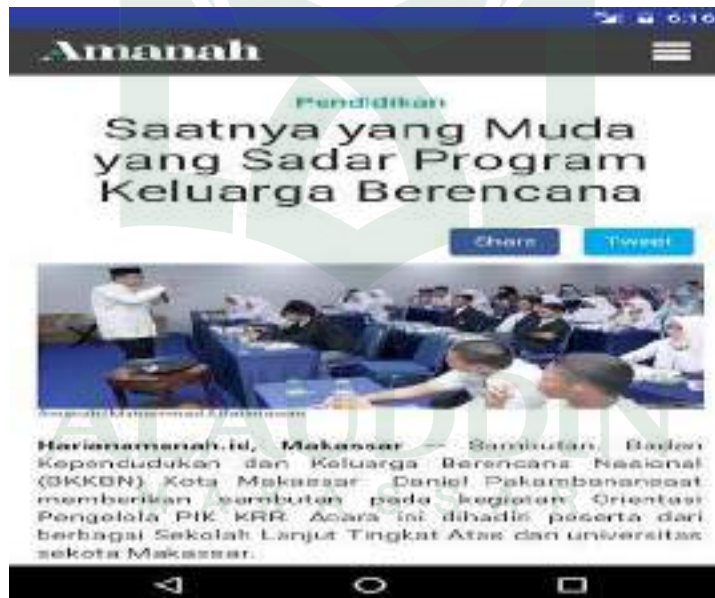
6:16

Amanah

Pendidikan

Saatnya yang Muda yang Sadar Program Keluarga Berencana

Share Tweet

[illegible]

Harianamanah.id, Makassar — Sambutan, Badan Kependudukan dan Keluarga Berencana Nasional (BKKBN) Kota Makassar Daniel Pakambanansaat memberikan sambutan pada kegiatan Orientasi Pengelola PIK KRR. Acara ini dihadiri peserta dari berbagai Sekolah Lanjut Tingkat Atas dan universitas sekota Makassar.

ALAUDDIN